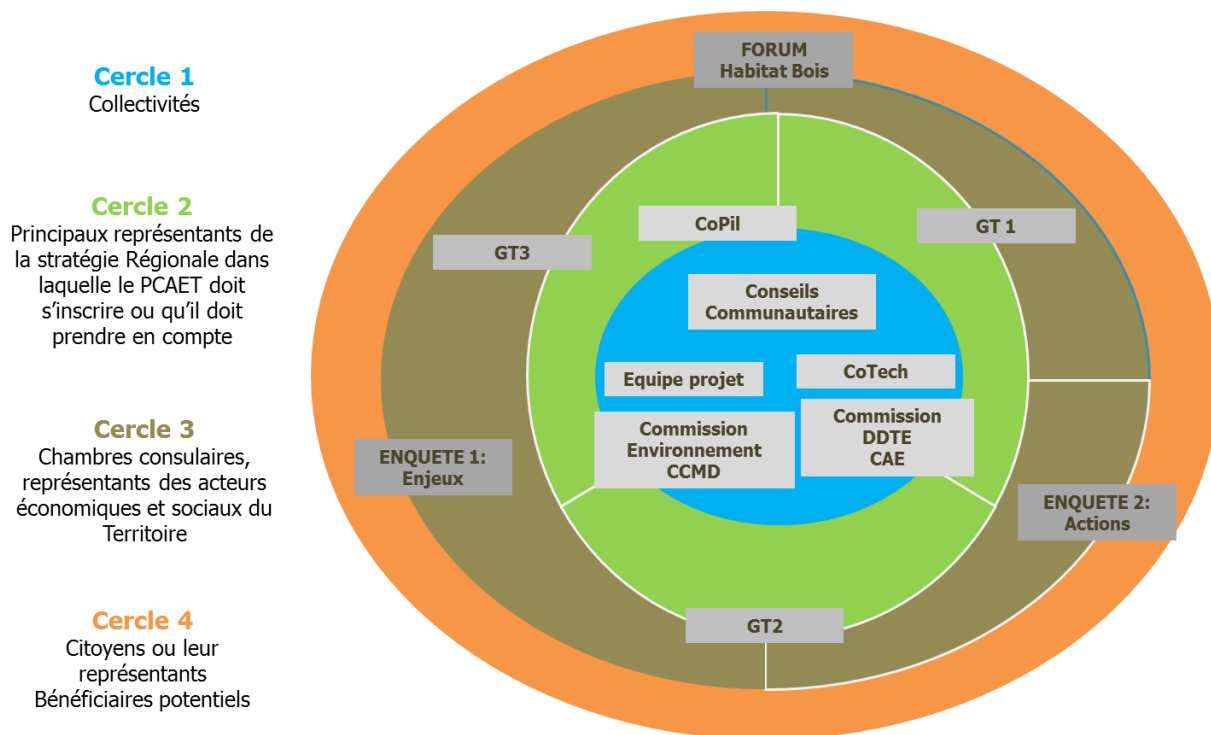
Cercle 1
Collectivités

Cercle 2
Principaux représentants de la stratégie Régionale dans laquelle le PCAET doit s'inscrire ou qu'il doit prendre en compte

Cercle 3
Chambres consulaires, représentants des acteurs économiques et sociaux du Territoire

Cercle 4
Citoyens ou leur représentants
Bénéficiaires potentiels

FORUM
Habitat Bois

CoPil

GT 1

GT3

Conseils Communautaires

Equipe projet

CoTech

Commission Environnement CCMD

Commission DDTE CAE

ENQUETE 1: Enjeux

ENQUETE 2: Actions

GT2